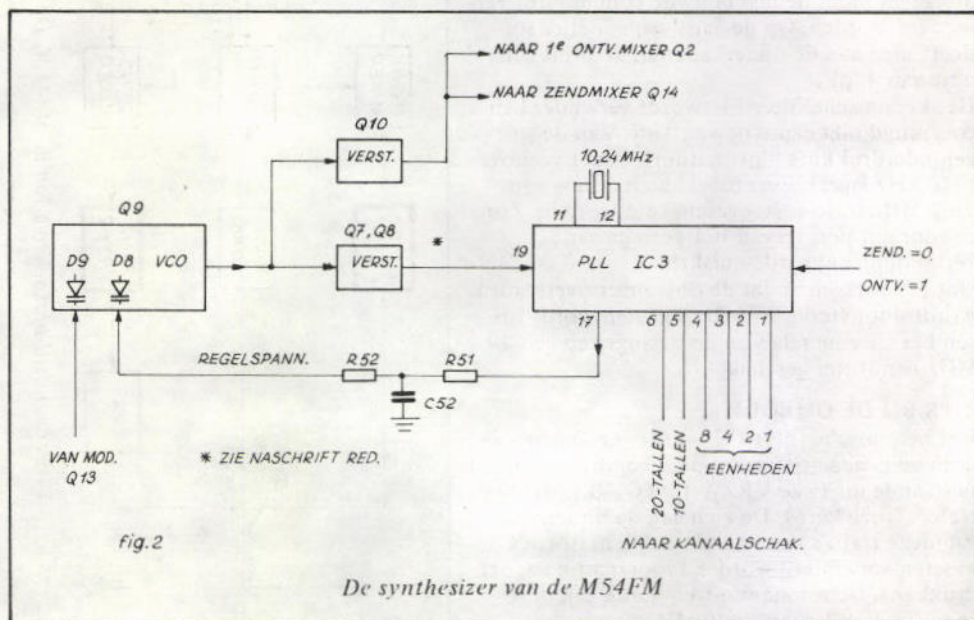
NAAR 1$^e$ ONTV. MIXER Q2

NAAR ZENDMIXER Q14

Q10

VERST.

10,24 MHz

Q9

D9 D8 VCO

Q7, Q8

VERST.

*

11 12

19

PLL IC 3

ZEND. = 0

ONTV. = 1

17

6 5 4 3 2 1

REGELSPANN.

R52

R51

C52

8 4 2 1

20-TALLEN

10-TALLEN

EENHEDEN

VAN MOD. Q13

* ZIE NASCHRIFT RED.

Fig. 2

NAAR KANAALSCHAK.

De synthesizer van de M54FM